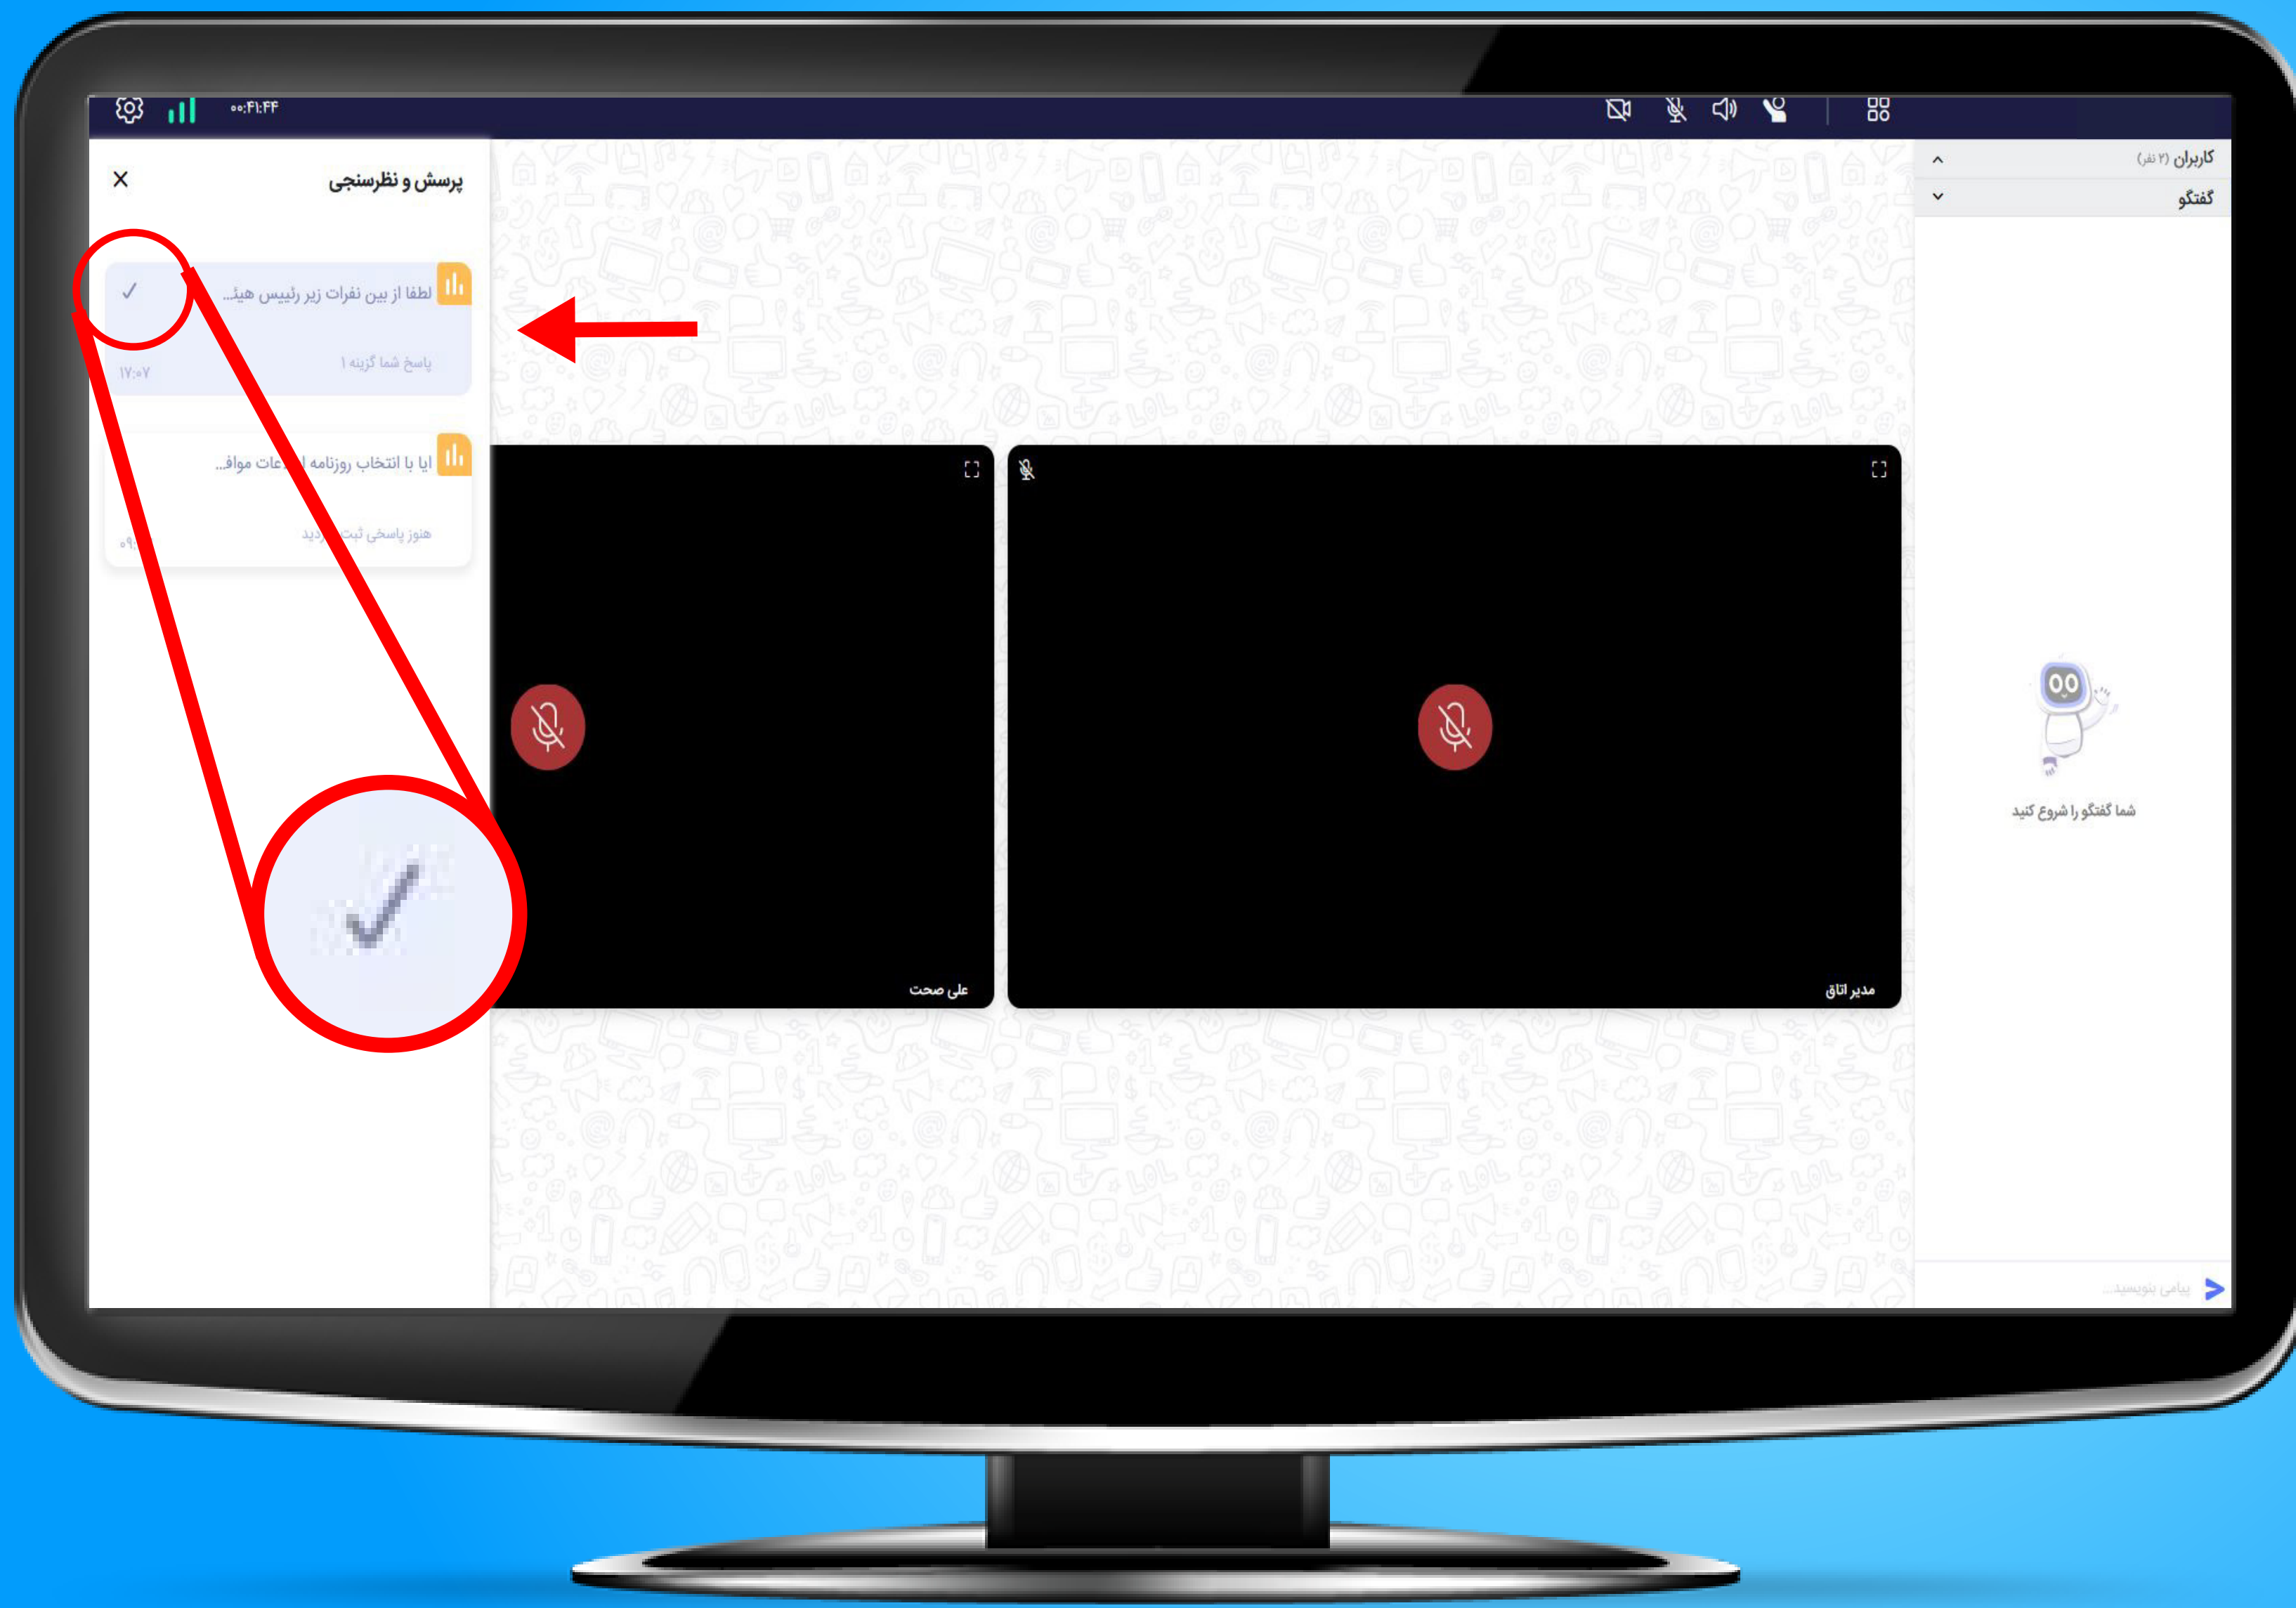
۰۰:۴۱:۴۴

پرسش و نظرسنجی

لطفا از بین نفرات زیر رئیس هیئ...
پاسخ شما گزینه ۱
۱۷:۰۷

ایا با انتخاب روزنامه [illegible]عات مواف...
هنوز پاسخی ثبت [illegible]ردید
۰۹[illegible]

علی صحت

مدیر اتاق

کاربران (۲ نفر)

گفتگو

شما گفتگو را شروع کنید

پیامی بنویسید...